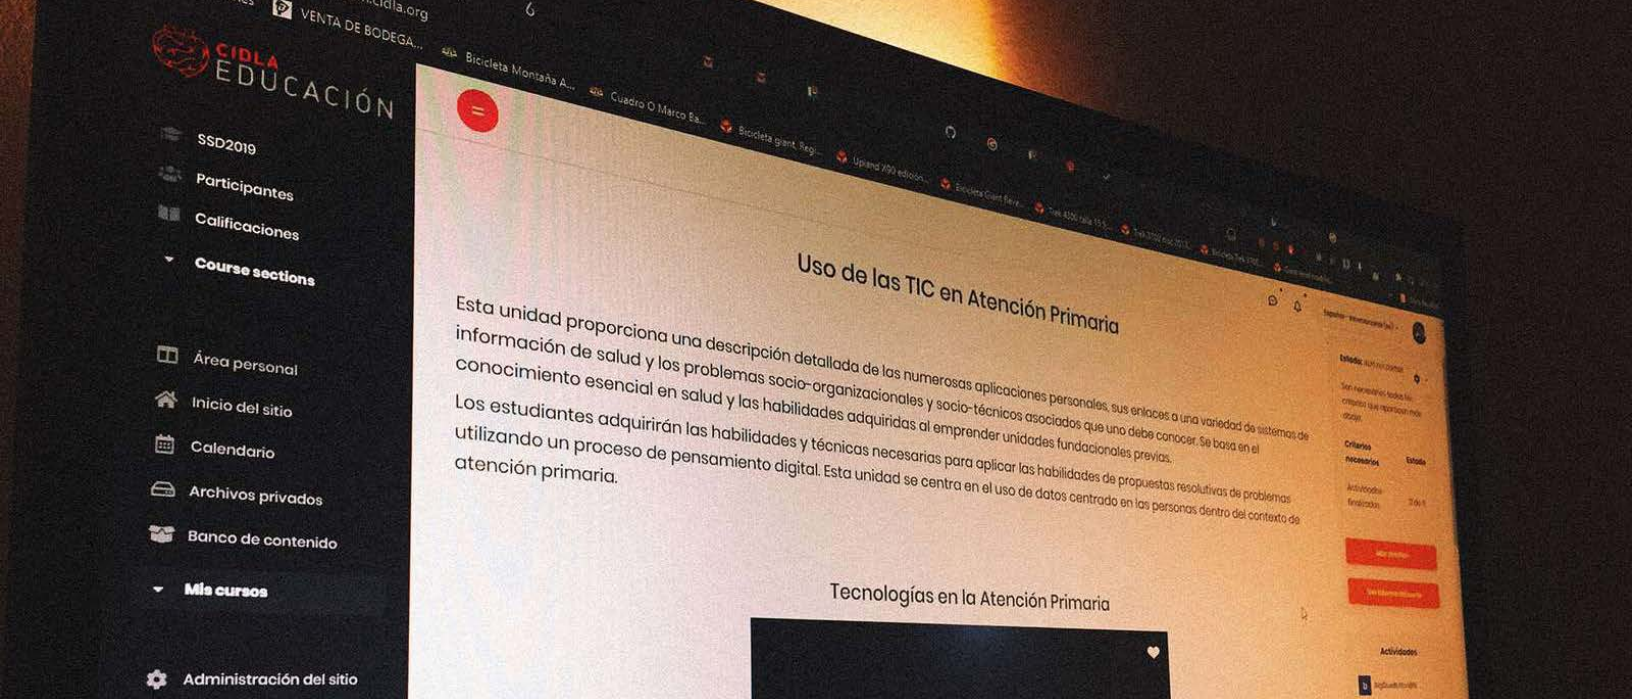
cidla.org

VENTA DE BODEGA...

Bicicleta Montaña A...

Cuadro O Marco Ba...

Bicicleta giant. Regi...

CIDLA EDUCACIÓN

SSD2019

Participantes

Calificaciones

Course sections

Área personal

Inicio del sitio

Calendario

Archivos privados

Banco de contenido

Mis cursos

Administración del sitio

Uso de las TIC en Atención Primaria

Esta unidad proporciona una descripción detallada de los numerosas aplicaciones personales, sus enlaces a una variedad de sistemas de información de salud y los problemas socio-organizacionales y socio-técnicos asociados que uno debe conocer. Se basa en el conocimiento esencial en salud y las habilidades adquiridas al emprender unidades fundacionales previas.

Los estudiantes adquirirán las habilidades y técnicas necesarias para aplicar las habilidades de propuestas resolutivas de problemas utilizando un proceso de pensamiento digital. Esta unidad se centra en el uso de datos centrado en las personas dentro del contexto de atención primaria.

Tecnologías en la Atención Primaria

Criterios necesarios

Estado

Actividades